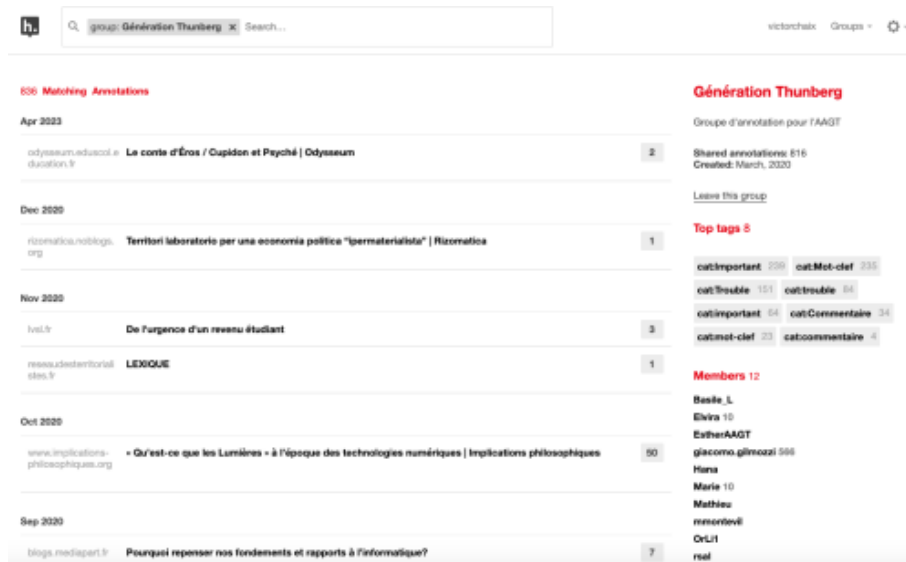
h.

group: Génération Thunberg ×  Search...

victorchaix  Groups ▾

836 Matching Annotations

Apr 2023

odysseum.eduscol.education.fr  Le conte d'Éros / Cupidon et Psyché | Odysseum  2

Dec 2020

rizomatica.noblogs.org  Territori laboratorio per una economia politica "ipermaterialista" | Rizomatica  1

Nov 2020

lvsl.fr  De l'urgence d'un revenu étudiant  3

reseaudesterritorialites.fr  LEXIQUE  1

Oct 2020

www.implications-philosophiques.org  « Qu'est-ce que les Lumières » à l'époque des technologies numériques | Implications philosophiques  50

Sep 2020

blogs.mediapart.fr  Pourquoi repenser nos fondements et rapports à l'informatique?  7

Génération Thunberg

Groupe d'annotation pour l'AAGT

Shared annotations: 816
Created: March, 2020

Leave this group

Top tags 8

cat:Important 209  cat:Mot-clef 235
cat:Trouble 151  cat:trouble 84
cat:important 54  cat:Commentaire 34
cat:mot-clef 23  cat:commentaire 4

Members 12

Basile_L
Elvira 10
EstherAAGT
giacomo.gilmozzi 566
Hana
Marie 10
Mathieu
mmontevil
OrLi1
rsal